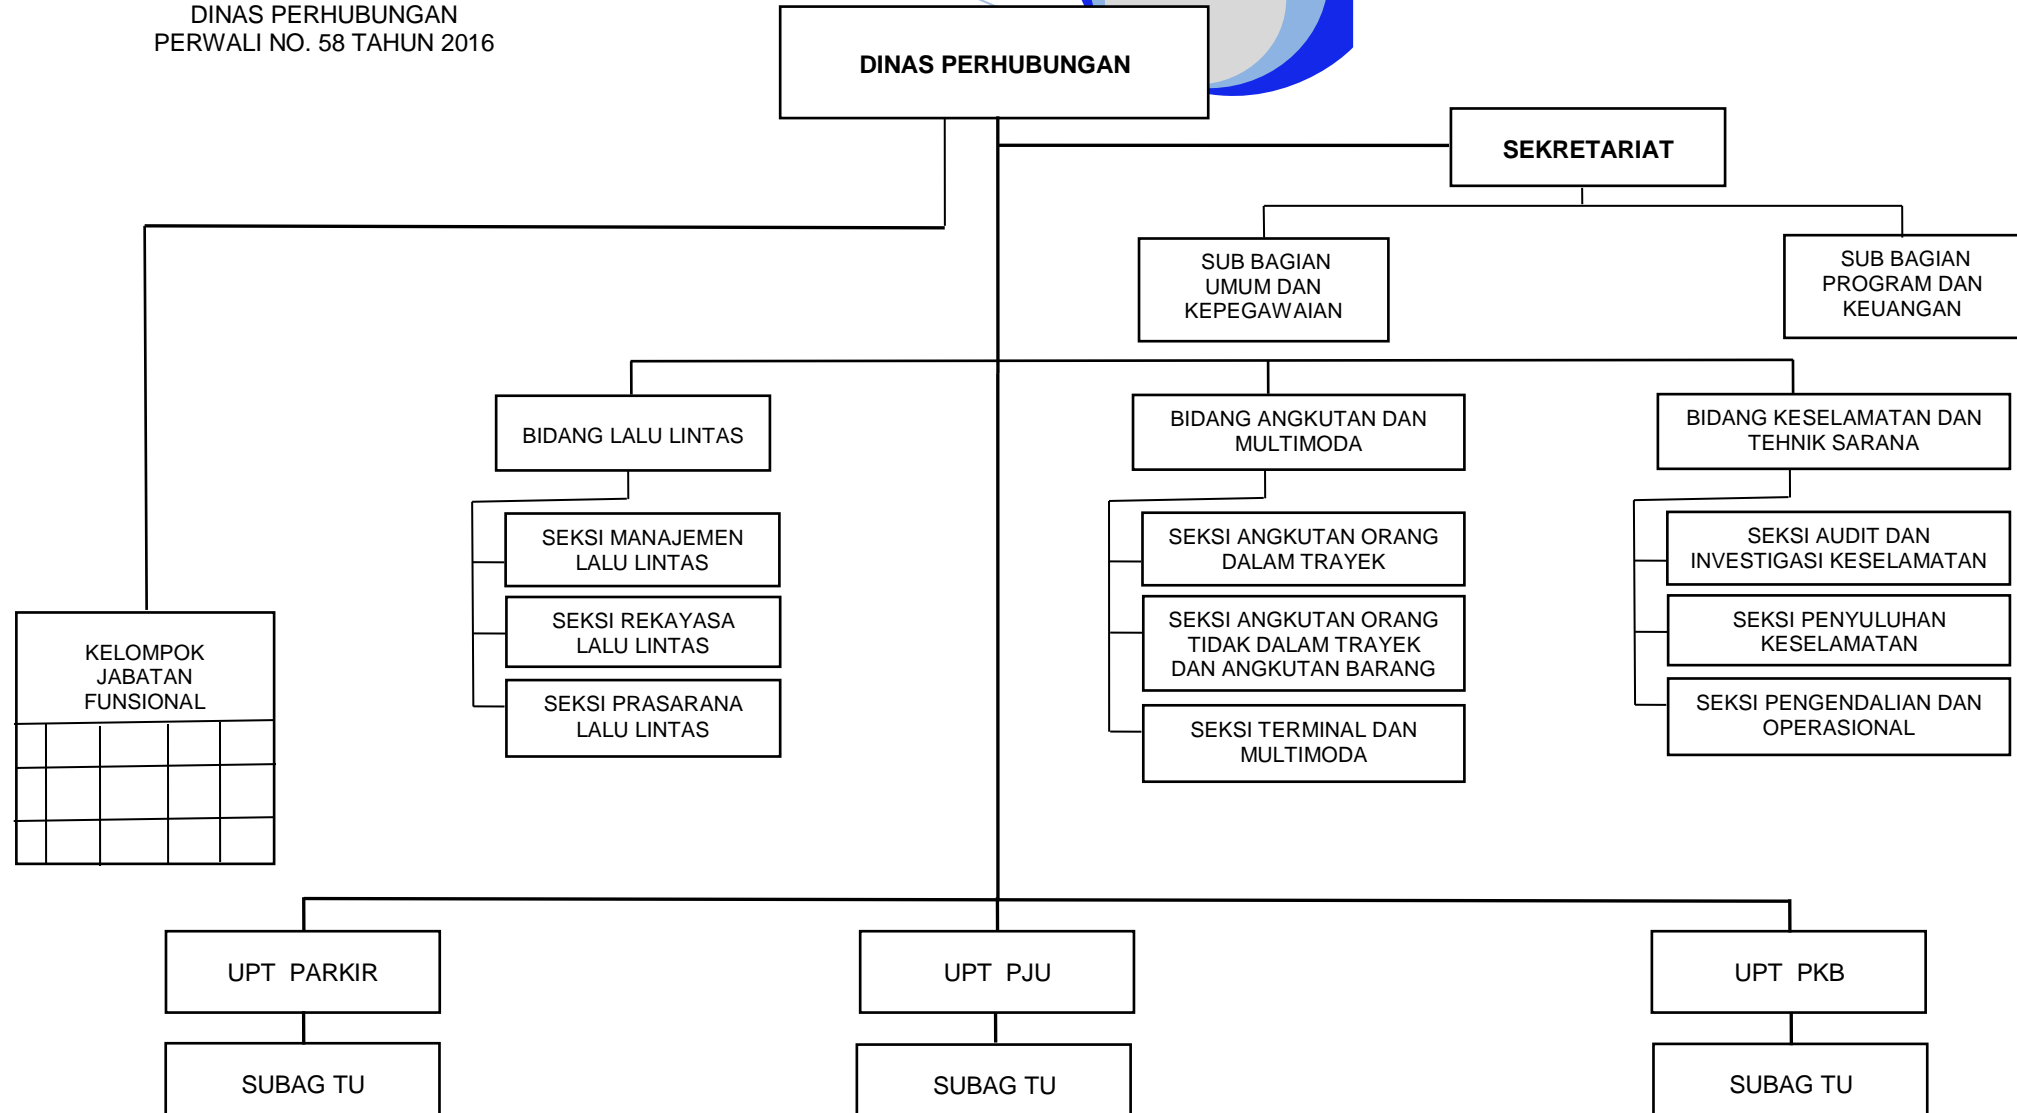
DINAS PERHUBUNGAN
PERWALI NO. 58 TAHUN 2016

DINAS PERHUBUNGAN

SEKRETARIAT

SUB BAGIAN UMUM DAN KEPEGAWAIAN

SUB BAGIAN PROGRAM DAN KEUANGAN

KELOMPOK JABATAN FUNSIONAL

BIDANG LALU LINTAS

SEKSI MANAJEMEN LALU LINTAS

SEKSI REKAYASA LALU LINTAS

SEKSI PRASARANA LALU LINTAS

BIDANG ANGKUTAN DAN MULTIMODA

SEKSI ANGKUTAN ORANG DALAM TRAYEK

SEKSI ANGKUTAN ORANG TIDAK DALAM TRAYEK DAN ANGKUTAN BARANG

SEKSI TERMINAL DAN MULTIMODA

BIDANG KESELAMATAN DAN TEHNIK SARANA

SEKSI AUDIT DAN INVESTIGASI KESELAMATAN

SEKSI PENYULUHAN KESELAMATAN

SEKSI PENGENDALIAN DAN OPERASIONAL

UPT PARKIR

SUBAG TU

UPT PJU

SUBAG TU

UPT PKB

SUBAG TU